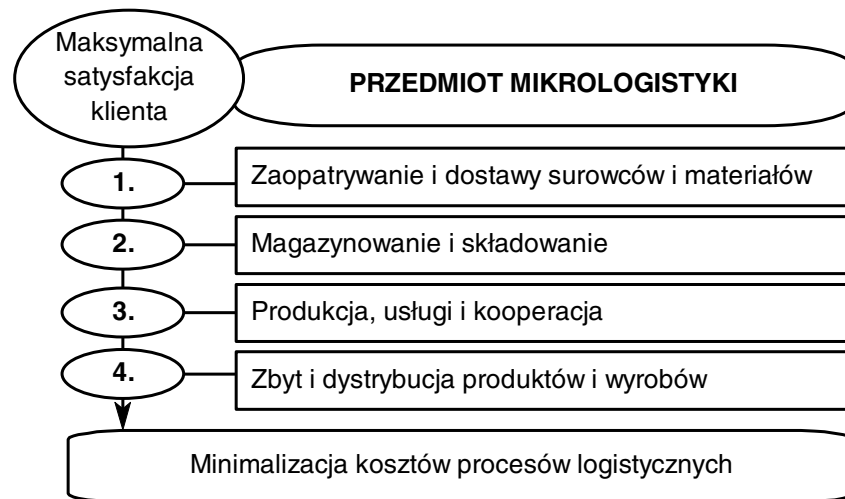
Maksymalna satysfakcja klienta

PRZEDMIOT MIKROLOGISTYKI

1.
Zaopatrywanie i dostawy surowców i materiałów

2.
Magazynowanie i składowanie

3.
Produkcja, usługi i kooperacja

4.
Zbyt i dystrybucja produktów i wyrobów

Minimalizacja kosztów procesów logistycznych